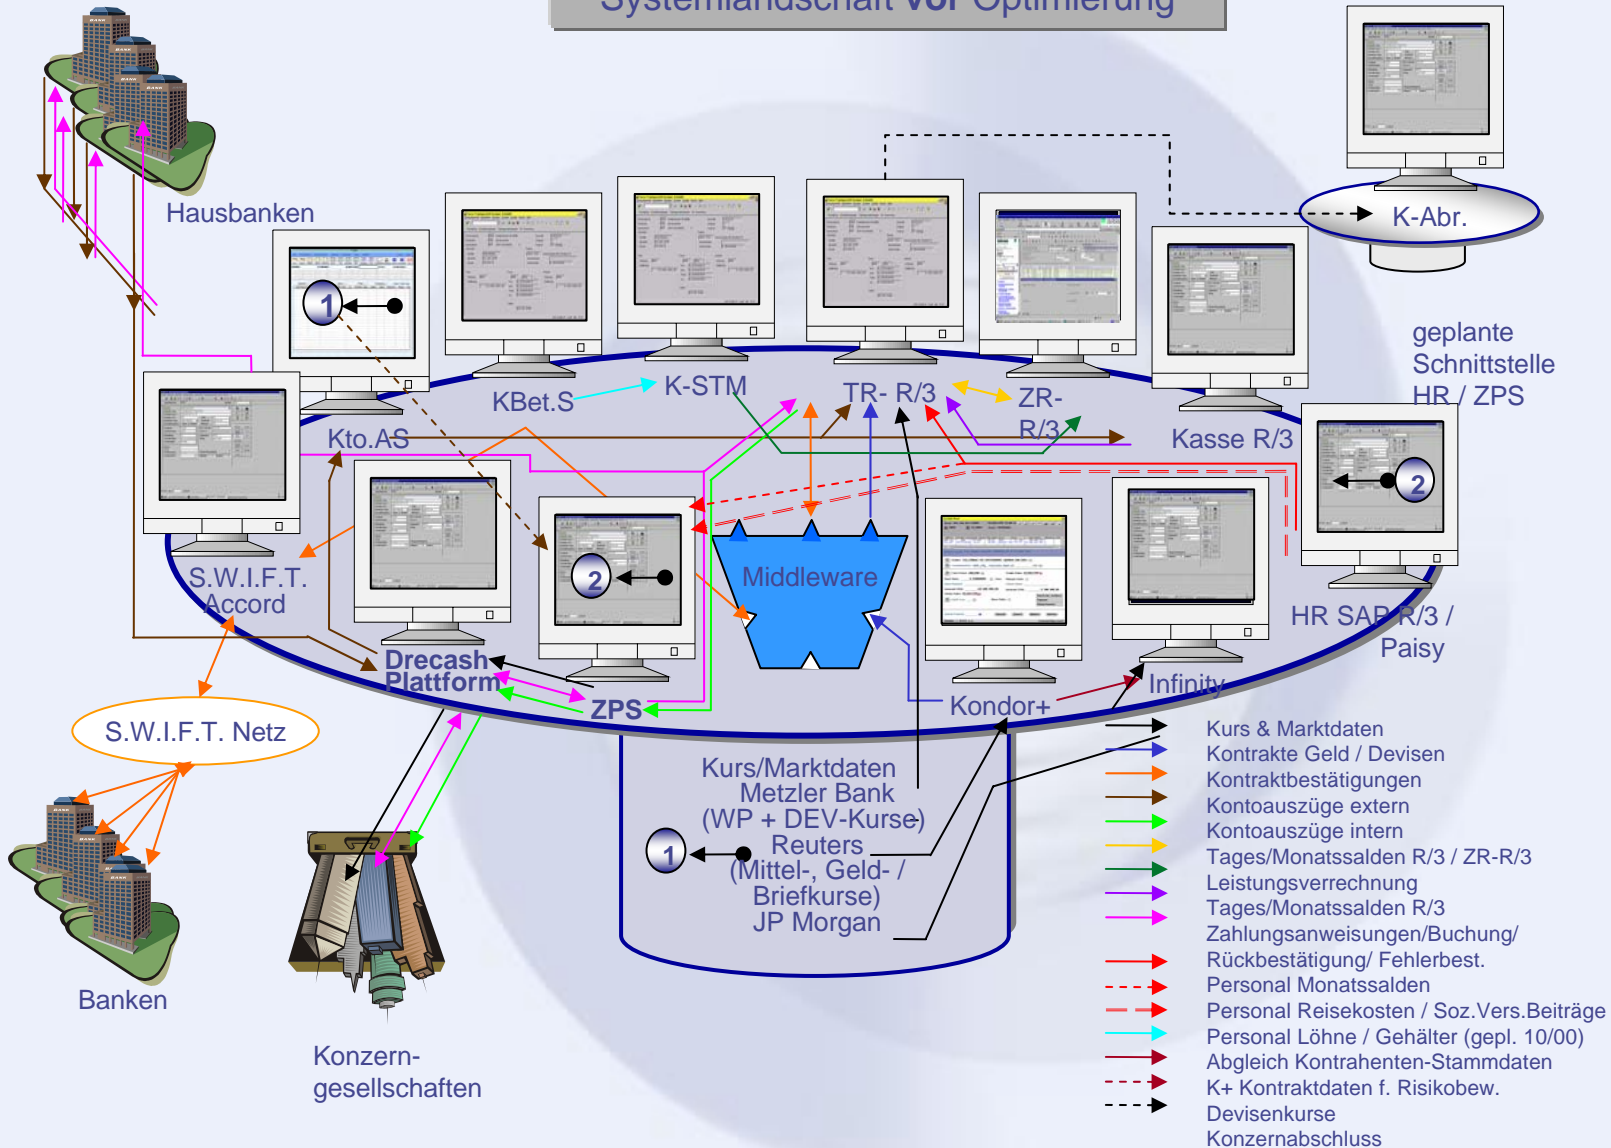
Systemlandschaft vor Optimierung

Hausbanken

K-Abr.

geplante Schnittstelle HR / ZPS

1

KBet.S

K-STM

TR- R/3

ZR-R/3

Kasse R/3

Kto.AS

2

S.W.I.F.T. Accord

2

Middleware

HR SAP R/3 / Paisy

Drecash Plattform

ZPS

Kondor+

Infinity

S.W.I.F.T. Netz

Kurs/Marktdaten Metzler Bank (WP + DEV-Kurse) Reuters (Mittel-, Geld- / Briefkurse) JP Morgan

1

Banken

Konzerngesellschaften

Kurs & Marktdaten
Kontrakte Geld / Devisen
Kontraktbestätigungen
Kontoauszüge extern
Kontoauszüge intern
Tages/Monatssalden R/3 / ZR-R/3
Leistungsverrechnung
Tages/Monatssalden R/3
Zahlungsanweisungen/Buchung/ Rückbestätigung/ Fehlerbest.
Personal Monatssalden
Personal Reisekosten / Soz.Vers.Beiträge
Personal Löhne / Gehälter (gepl. 10/00)
Abgleich Kontrahenten-Stammdaten
K+ Kontraktdaten f. Risikobew.
Devisenkurse
Konzernabschluss